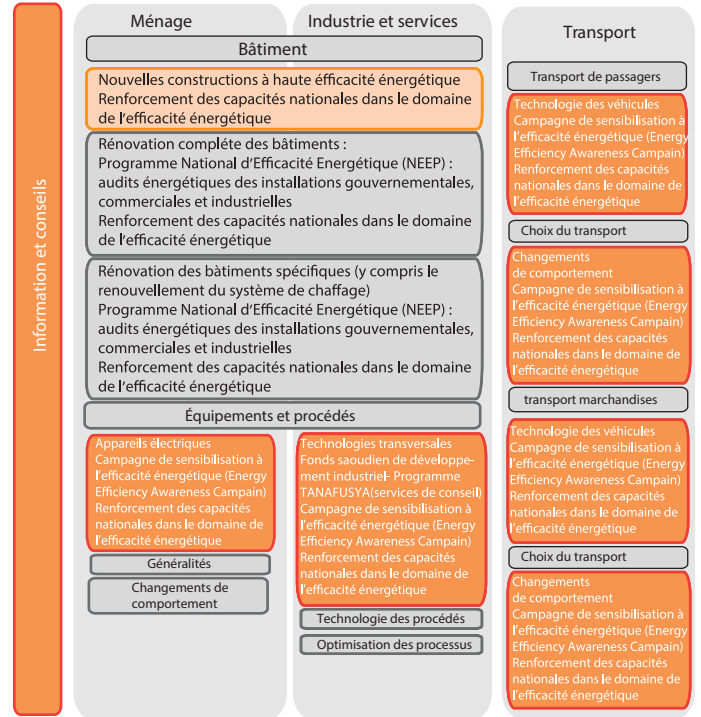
Information et conseils

Ménage

Industrie et services

Bâtiment

Nouvelles constructions à haute éfficacité énergétique
Renforcement des capacités nationales dans le domaine de l'efficacité énergétique

Rénovation complète des bâtiments :
Programme National d'Efficacité Energétique (NEEP) : audits énergétiques des installations gouvernementales, commerciales et industrielles
Renforcement des capacités nationales dans le domaine de l'efficacité énergétique

Rénovation des bàtiments spécifiques (y compris le renouvellement du système de chaffage)
Programme National d'Efficacité Energétique (NEEP) : audits énergétiques des installations gouvernementales, commerciales et industrielles
Renforcement des capacités nationales dans le domaine de l'efficacité énergétique

Équipements et procédés

Appareils électriques
Campagne de sensibilisation à l'efficacité énergétique (Energy Efficiency Awareness Campain)
Renforcement des capacités nationales dans le domaine de l'efficacité énergétique

Généralités

Changements de comportement

Technologies transversales
Fonds saoudien de développement industriel- Programme TANAFUSYA(services de conseil)
Campagne de sensibilisation à l'efficacité énergétique (Energy Efficiency Awareness Campain)
Renforcement des capacités nationales dans le domaine de l'efficacité énergétique

Technologie des procédés

Optimisation des processus

Transport

Transport de passagers

Technologie des véhicules
Campagne de sensibilisation à l'efficacité énergétique (Energy Efficiency Awareness Campain)
Renforcement des capacités nationales dans le domaine de l'efficacité énergétique

Choix du transport

Changements de comportement
Campagne de sensibilisation à l'efficacité énergétique (Energy Efficiency Awareness Campain)
Renforcement des capacités nationales dans le domaine de l'efficacité énergétique

transport marchandises

Technologie des véhicules
Campagne de sensibilisation à l'efficacité énergétique (Energy Efficiency Awareness Campain)
Renforcement des capacités nationales dans le domaine de l'efficacité énergétique

Choix du transport

Changements de comportement
Campagne de sensibilisation à l'efficacité énergétique (Energy Efficiency Awareness Campain)
Renforcement des capacités nationales dans le domaine de l'efficacité énergétique